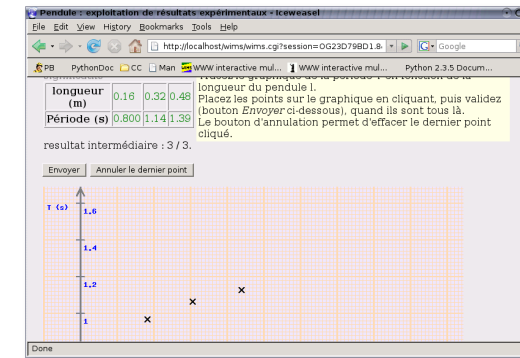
Pendule : exploitation de résultats expérimentaux - Iceweasel

File Edit View History Bookmarks Tools Help

http://localhost/wims/wims.cgi?session=OG23D79BD1.8

Google

PB PythonDoc CC Man WWW interactive mul... WWW interactive mul... Python 2.3.5 Docum...

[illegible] Tracez le graphique de la période T en fonction de la longueur du pendule l.

| longueur (m) | 0.16 | 0.32 | 0.48 |
|---|---|---|---|
| Période (s) | 0.800 | 1.14 | 1.39 |

Placez les points sur le graphique en cliquant, puis validez (bouton Envoyer ci-dessous), quand ils sont tous là.
Le bouton d'annulation permet d'effacer le dernier point cliqué.

resultat intermédiaire : 3 / 3.

Envoyer Annuler le dernier point

T (s)
1,6
1,4
1,2
1

Done